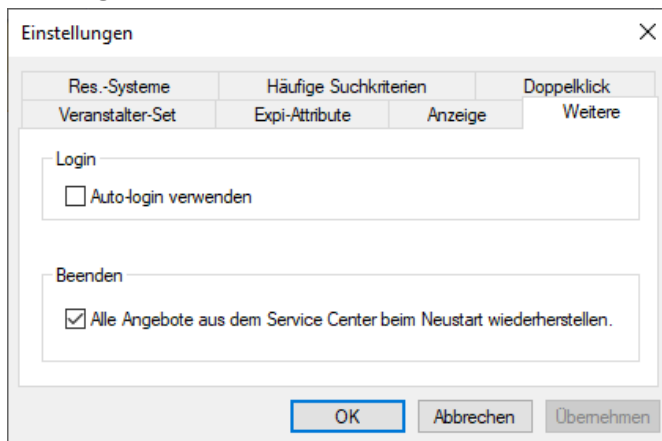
Einstellungen

×

Res.-Systeme
Häufige Suchkriterien
Doppelklick
Veranstalter-Set
Expi-Attribute
Anzeige
Weitere

Login

Auto-login verwenden

Beenden

Alle Angebote aus dem Service Center beim Neustart wiederherstellen.

OK
Abbrechen
Übernehmen